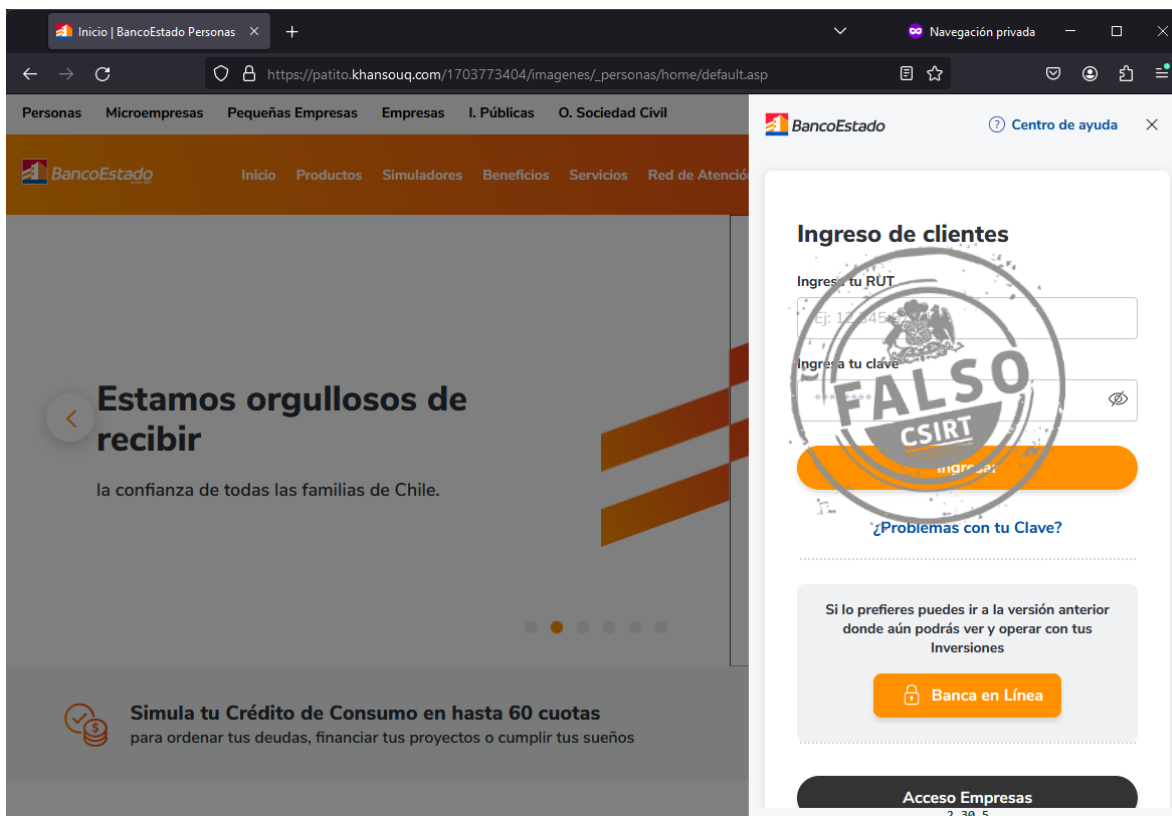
Inicio | BancoEstado Personas

Navegación privada

https://patito.khansouq.com/1703773404/imagenes/_personas/home/default.asp

Personas Microempresas Pequeñas Empresas Empresas I. Públicas O. Sociedad Civil

BancoEstado

Inicio Productos Simuladores Beneficios Servicios Red de Atención

Estamos orgullosos de recibir

la confianza de todas las familias de Chile.

Simula tu Crédito de Consumo en hasta 60 cuotas
para ordenar tus deudas, financiar tus proyectos o cumplir tus sueños

BancoEstado

Centro de ayuda

Ingreso de clientes

Ingresa tu RUT

Ej: 12345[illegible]

Ingresa tu clave

FALSO
CSIRT

Ingresar

¿Problemas con tu Clave?

Si lo prefieres puedes ir a la versión anterior donde aún podrás ver y operar con tus Inversiones

Banca en Línea

Acceso Empresas

2.30.5